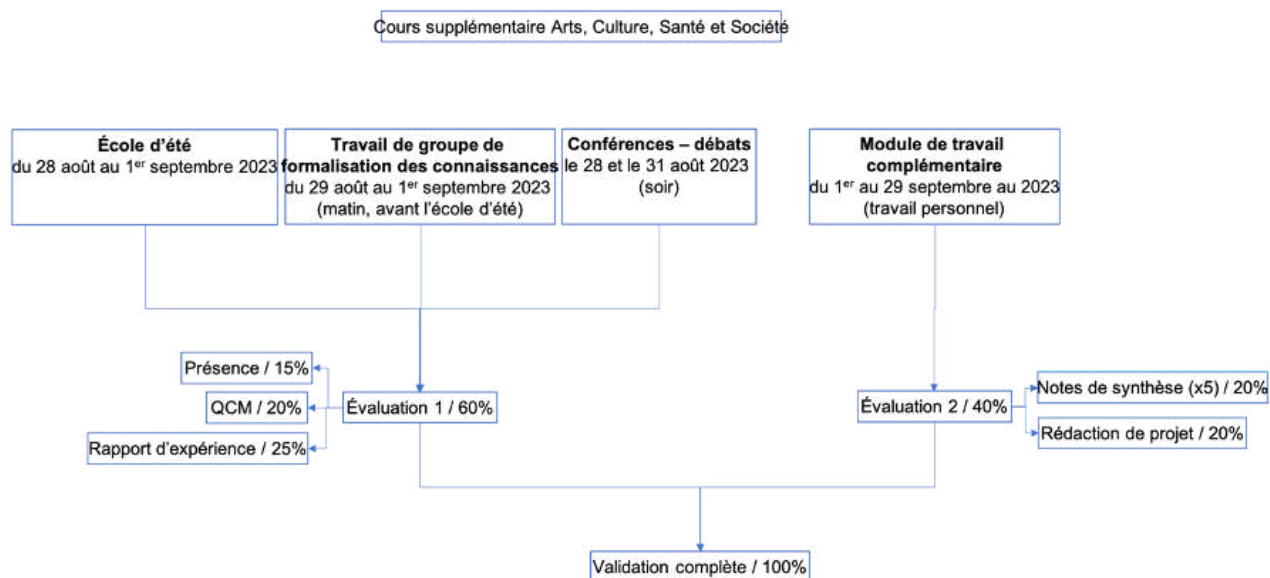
Cours supplémentaire Arts, Culture, Santé et Société

**École d'été**
du 28 août au 1$^{er}$ septembre 2023

**Travail de groupe de formalisation des connaissances**
du 29 août au 1$^{er}$ septembre 2023
(matin, avant l'école d'été)

**Conférences – débats**
le 28 et le 31 août 2023
(soir)

**Module de travail complémentaire**
du 1$^{er}$ au 29 septembre au 2023
(travail personnel)

Présence / 15%

QCM / 20%

Rapport d'expérience / 25%

Évaluation 1 / 60%

Évaluation 2 / 40%

Notes de synthèse (x5) / 20%

Rédaction de projet / 20%

Validation complète / 100%